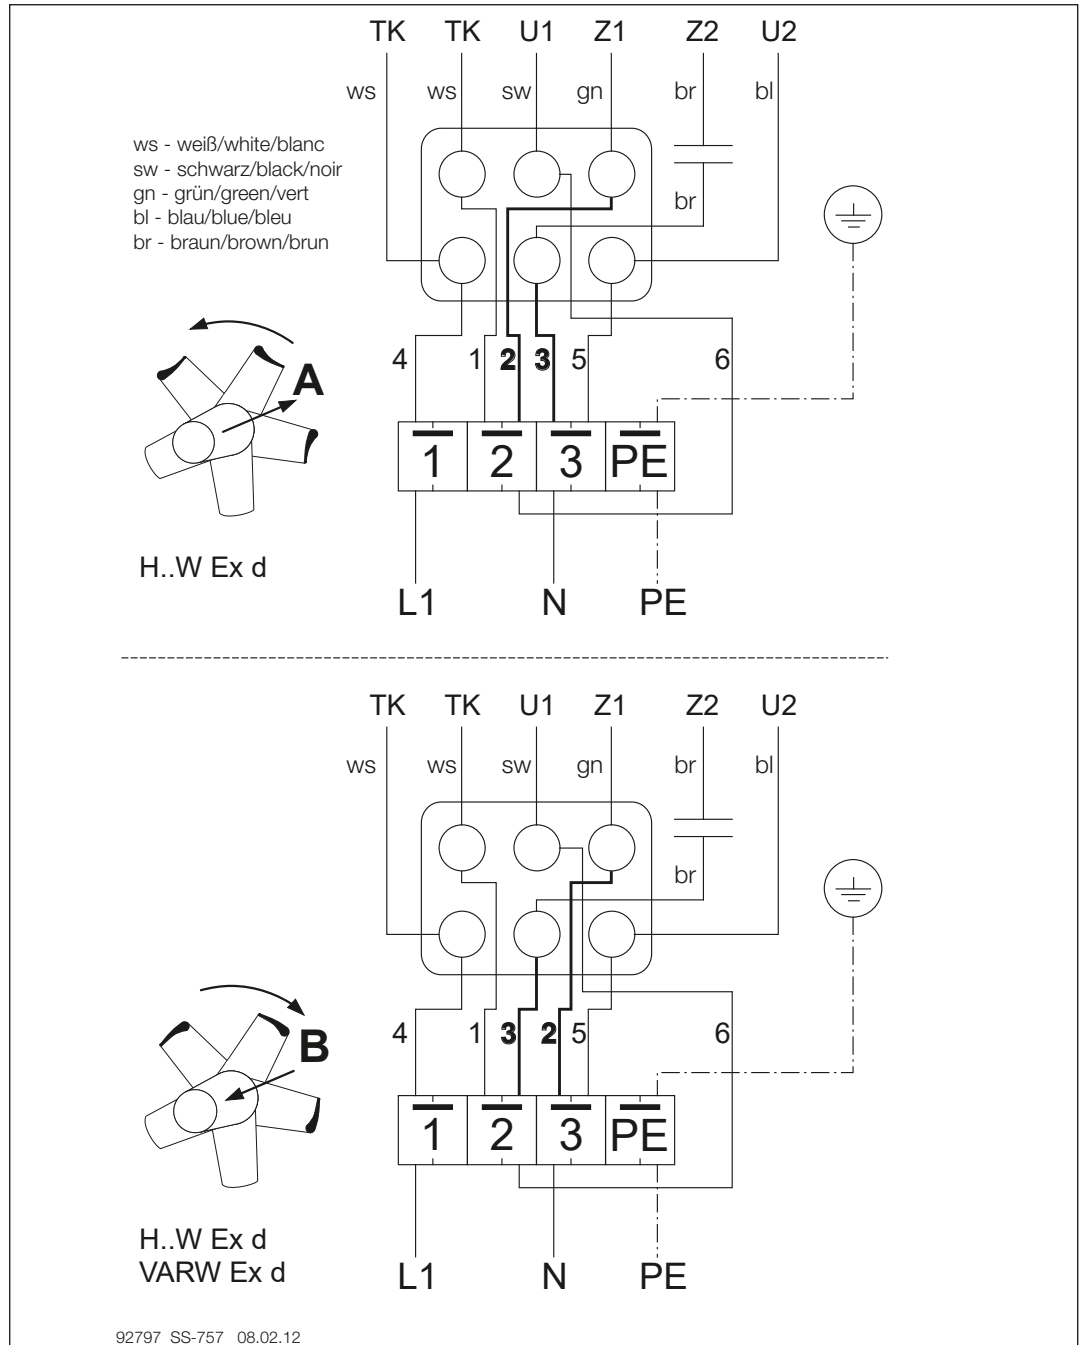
TK TK U1 Z1 Z2 U2

ws ws sw gn br bl

ws - weiß/white/blanc
sw - schwarz/black/noir
gn - grün/green/vert
bl - blau/blue/bleu
br - braun/brown/brun

br

A

4 1 2 3 5 6

1 2 3 PE

H..W Ex d

L1 N PE

TK TK U1 Z1 Z2 U2

ws ws sw gn br bl

br

B

4 1 3 2 5 6

1 2 3 PE

H..W Ex d
VARW Ex d

L1 N PE

92797 SS-757 08.02.12